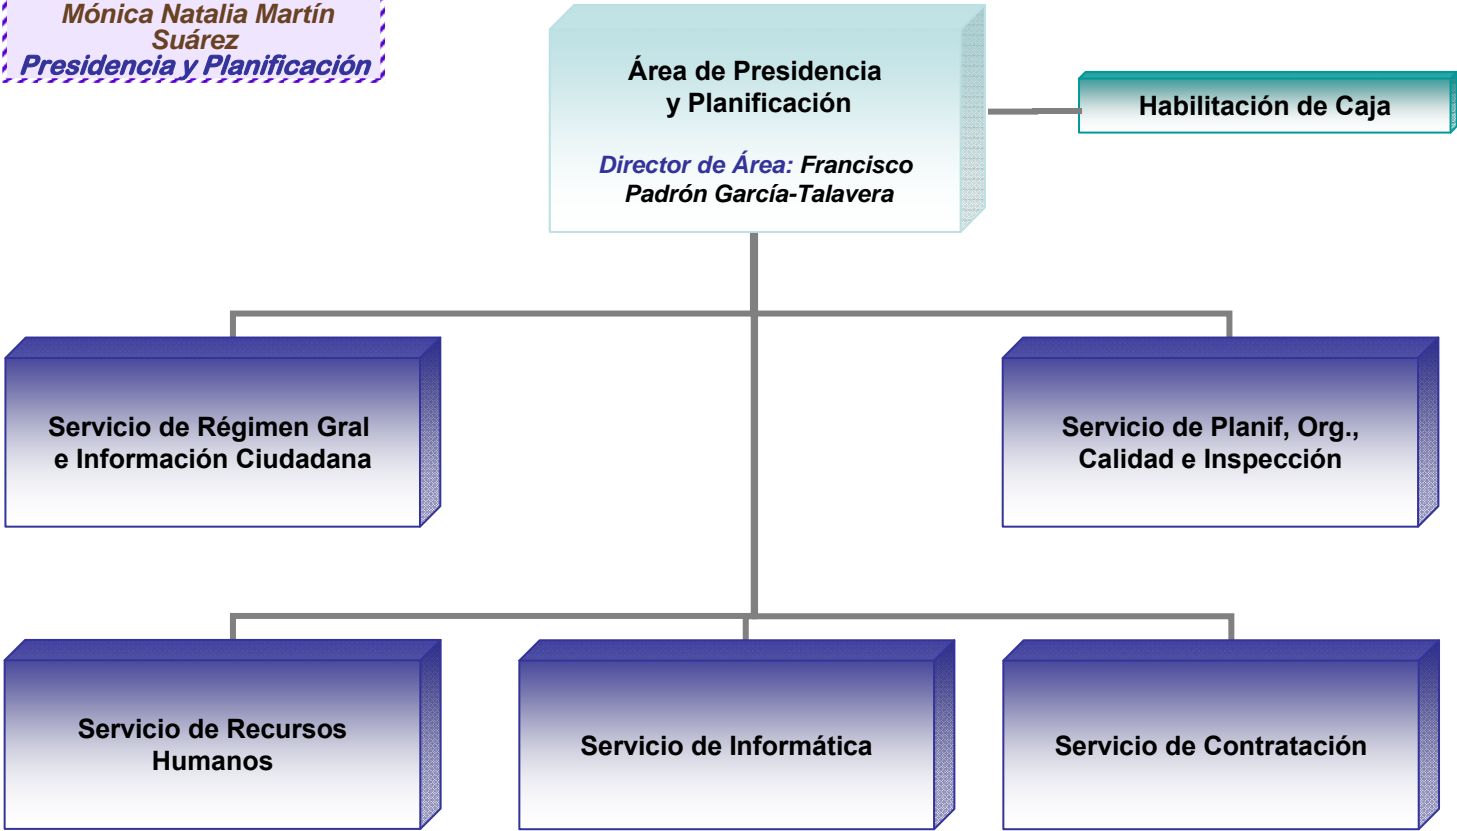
Mónica Natalia Martín Suárez
Presidencia y Planificación

Área de Presidencia y Planificación

Director de Área: Francisco Padrón García-Talavera

Habilitación de Caja

Servicio de Régimen Gral e Información Ciudadana

Servicio de Planif, Org., Calidad e Inspección

Servicio de Recursos Humanos

Servicio de Informática

Servicio de Contratación